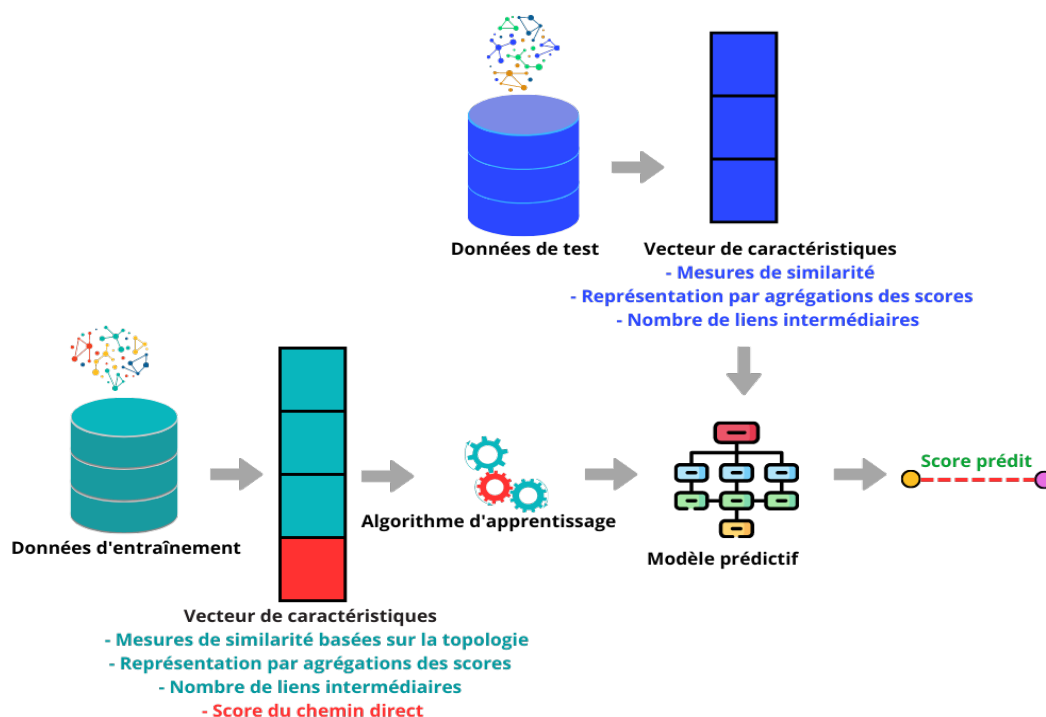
Données de test

Vecteur de caractéristiques
- Mesures de similarité
- Représentation par agrégations des scores
- Nombre de liens intermédiaires

Données d'entraînement

Algorithme d'apprentissage

Modèle prédictif

Score prédit

Vecteur de caractéristiques
- Mesures de similarité basées sur la topologie
- Représentation par agrégations des scores
- Nombre de liens intermédiaires
- Score du chemin direct